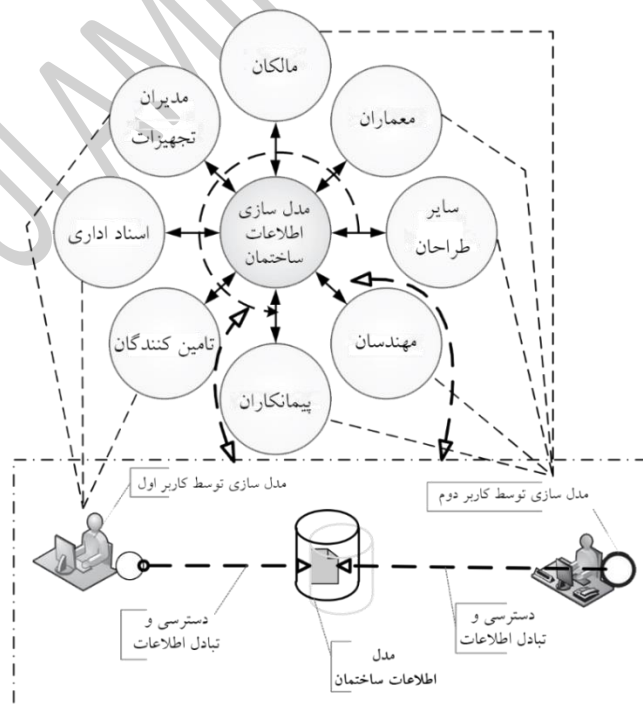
مالکان

مدیران تجهیزات

معماران

مدل سازی اطلاعات ساختمان

اسناد اداری

سایر طراحان

تامین کنندگان

مهندسان

پیمانکاران

مدل سازی توسط کاربر اول

مدل سازی توسط کاربر دوم

دسترسی و تبادل اطلاعات

مدل اطلاعات ساختمان

دسترسی و تبادل اطلاعات